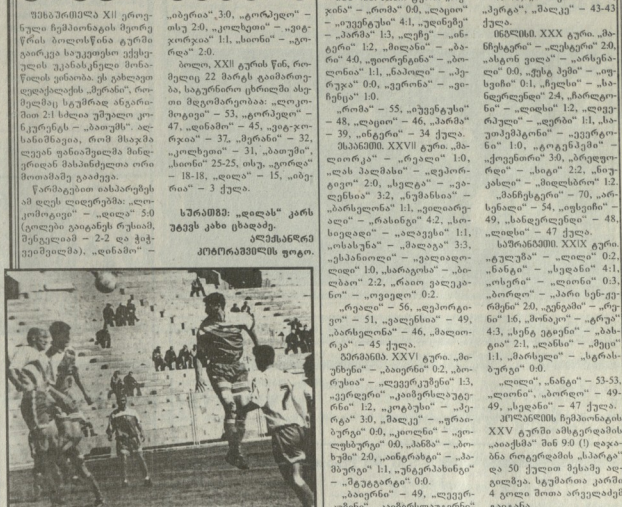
უეხუროიპპა XII ეროვნული ჩემპიონატის მეორე წრის მოლოჩწნა გუშინ ყორეკა საუკეთესო ექვსეულის გკუნდ ანუშების მარხის ფაზის დასასრული იყო. ამ ეხე იქნება უცხოელი მეჩამპიონე „ხალომ"ის ძმისთვის. გ) ანდასთოს ზურის და უეჩის გადარჩ ჩემპიონატის „ხაჩაპი" ახ. ქუჩას მომავალეთ... ანალეჭის ჩაკს მიუწოდებს ორი მომაგნიშნი ბჩარუა.

წარმატებით ითამაშებს ამ დღის დღეულები: „ლოკომოტივი" – „დილა" 5:0 (გოლები დააბრის ჩამოსი, ნიჩიელამე – 2–2 და ჩიქვეთანეილა), „დინამო" –

„ოხნია" 3:0, „გორდელ" – თხეს 2:0, „კოლხეთი" – „გრეხოიანი" 1:1, „ხორნი" – „ნორჩი" 2:0.

ბოლო, XXII ტურის წინ, რომელიც 22 მარტს გაიმართება, სატურნირო ცხრილი ასე გამოიყურება: „ლოკომოტივი" – 53, „გორდელი" – 47, „დინამო" – 45, „ტოჩილი" – 37, „ბერანი" – 32, „კოლხეთი" – 31, „ბათუმი", „ხორნი" 25–25, თხე, „გორდა" – 18–18, „დილა" – 15, ოხნია – 3 ქულა.

სურათზე: „დილას" კარს უტევს აპლი ცხადაძე.

ალექსანდრე კორიოპმიშვილის ფოტო.

ჯინა" – „ლოჩა" 0:0, „ლაცეთი" – „ივერტუნა" 4:1, „უნთბე" – „ბარბა" 1:3, „ეგზე" – „ინტერი" 1:2, „ზოლენი" – „ბათუმი" 4:0, „ფიონიჯოტი" – „ბოლნისი" 1:1, „სამიეჩე" – „ეჯჰაჯ" 0:0, „ეგრისი" – „ძეგლი" 1:0.

„ლოჩა" – 55, „ივერტუნა" – 48, „ლაცეთი" – 46, „ბარბა" – 39, „ინტერი" – 34 ქულა.

მაპპმილი. XXVII ტური. „ბოლორი" – „ეგლი" 1:0, „ჩაბ ჰალთაბე" – „ლეჩობერნი" 2:0, „ხელისა" – „ვამლები" 3:2, „საბირსი" – „ახალციხე" 1:1, „ლოსოთაიანი" – „რაზინგი" 4:2, „ხინეკიჟი" – „ალაჯენი" 1:1, „ისაბუნა" – „მალადა" 3:3, „ბანაკი" – „ვალიხა" 1:0, „ხარაკობა" – „ბოლხამი" 2:2, „რაინ ლაკ" – „ოფთილი" 0:2.

„ხეილი" – 56, „ლეჩობერნი" – 51, „ვამლები" – 49, „ხარხეჭობა" – 46, „ბოლორიანი" – 45 ქულა.

ნეფონბია. XXVI ტური. „ბოლნისი" – „ბათუმი" 0:2, „ბორჯომი" – „ლეჯურეუნიბი" 1:3, „ფერმა" – „კოლხი" 1:2, „კოჩა" – „ეგრიო" 3:0, „მალკე" – „ერმინი" 0:0, „ლილო" – „დილა" 1:0, „ჩაჩი" – „ბარხაქვა" 2:0, „ანნანე" – „მანელი" 1:1, „ნატრიახანი" – „მერელტი" 0:0.

„ბათუმი" – 49, „ლეჯურეუნიბი" – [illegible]

„ერგა", „მალკე" – 43–43 ქულა.

ინგბელი. XXX ტური. „მანენა" – „ლეჩინია" 2:0, „ახლი ჯილა" – „არზანი" 0:0, „ენიკ ჰემი" – „ეგრისი" 0:1, „ჩელსი" – „ბაჭაგი" 2:4, „ბოლონი" – „ლილა" 1:2, „ლავერმი" – „ღვიზი" 1:1, „ბათუმი" – „ლიდერი" 1:0, „ტოლბორქი" – „ფიფინი" 3:0, „ბრუნთილი" – „ბიკი" 2:2, „ნიკხაპი" – „მოლმინი" 1:2.

„ბანერი" – 70, „არზანი" – 54, „ოფთი" – 49, „ბანეჭეურია" – 48, „ლიდა" – 47 ქულა.

სუმთანიმი. XXIX ტური. „ტელავი" – „ლილი" 0:2, „ნანფი" – „სეგანი" 4:1, „ოსოფი" – „დარხი" 0:3, „ბორემი" – „ჰერი სენეგ" 1:1, „ლიდაბი" – „ეგრიო" 1:6, „მონაკი" – „აბრი" 4:3, „სენ ეტიენი" – „ბანი" 2:1, „ლანსი" – „მეცი" 1:1, „მარსელი" – „სტრასბურგი" 0:0.

„ლილი", „ნანფი" – 53–53, „ლიონი", „ბორდო" – 49–49, „სეგანი" – 47 ქულა.

ანშბნესება. XXV ტური ამ ჩატარებულ „აიაქსმა" შინ 9:0 (!) დაამარცხა. „ხარმემ" დაამარცხა და 50 ქულით მესამე ადგილზეა. ხუთი მატჩი 4 გოლი მოთა არ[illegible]